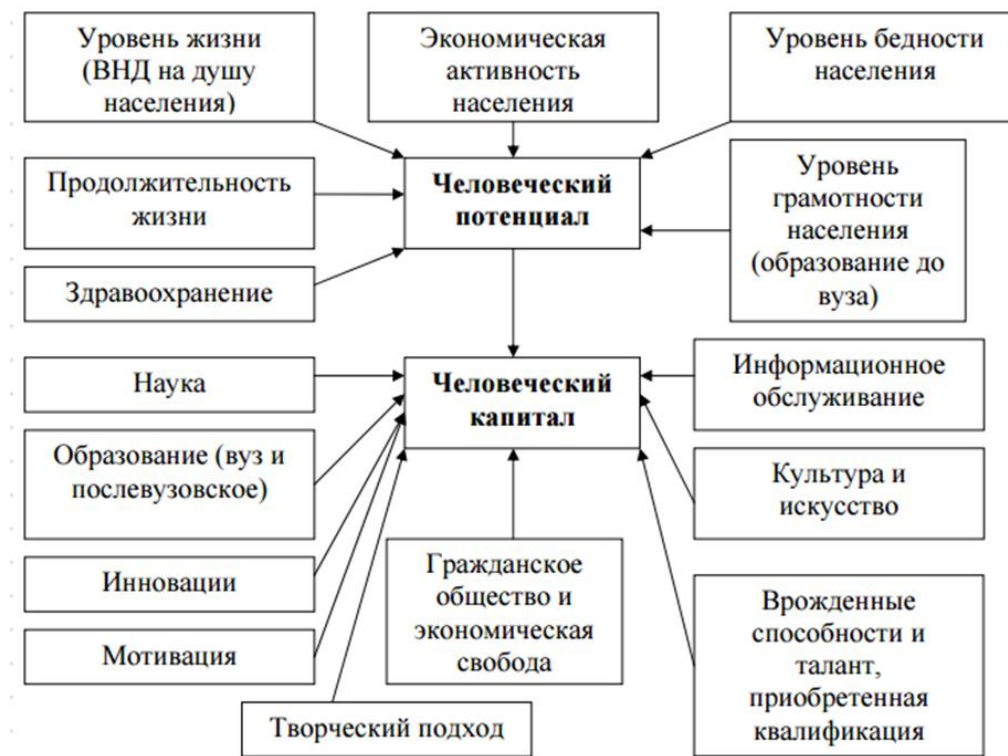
Уровень жизни (ВНД на душу населения)

Экономическая активность населения

Уровень бедности населения

Продолжительность жизни

Человеческий потенциал

Уровень грамотности населения (образование до вуза)

Здравоохранение

Наука

Человеческий капитал

Информационное обслуживание

Образование (вуз и послевузовское)

Культура и искусство

Инновации

Гражданское общество и экономическая свобода

Мотивация

Врожденные способности и талант, приобретенная квалификация

Творческий подход